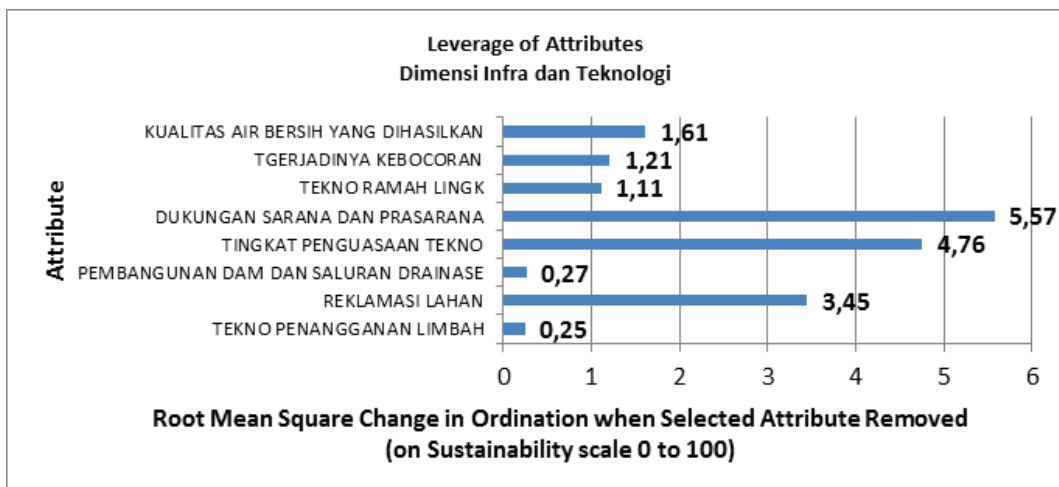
Leverage of Attributes
Dimensi Infra dan Teknologi

Attribute

KUALITAS AIR BERSIH YANG DIHASILKAN 1,61
TGERJADINYA KEBOCORAN 1,21
TEKNO RAMAH LINGK 1,11
DUKUNGAN SARANA DAN PRASARANA 5,57
TINGKAT PENGUASAAN TEKNO 4,76
PEMBANGUNAN DAM DAN SALURAN DRAINASE 0,27
REKLAMASI LAHAN 3,45
TEKNO PENANGGANAN LIMBAH 0,25

0 1 2 3 4 5 6

Root Mean Square Change in Ordination when Selected Attribute Removed
(on Sustainability scale 0 to 100)